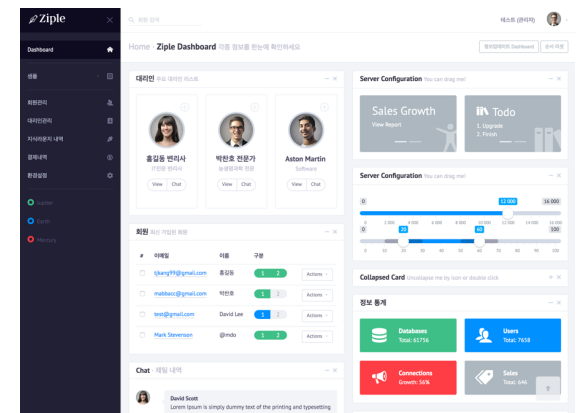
Ziple

Dashboard

상품

회원관리

대리인관리

지식라운지 내역

결제내역

환경설정

Jupiter

Earth

Mercury

회원 검색

테스트 (관리자)

Home · Ziple Dashboard 각종 정보를 한눈에 확인하세요

원래대로 Dashboard

순서 저장

대리인 주요 대리인 리스트

홍길동 변리사

IT전문 변리사

View Chat

박한호 전문가

농생명과학 전문

View Chat

Aston Martin

Software

View Chat

회원 최신 가입한 회원

| # | 이메일 | 이름 | 구분 | |
|---|---|---|---|---|
| | tjkang99@gmail.com | 홍길동 | 1 2 | Actions |
| | mabbacc@gmail.com | 박한호 | 1 2 | Actions |
| | test@gmail.com | David Lee | 1 2 | Actions |
| | Mark Stevenson | @mdo | 1 2 | Actions |

Chat · 채팅 내역

David Scott

Lorem Ipsum is simply dummy text of the printing and typesetting

Server Configuration You can drag me!

Sales Growth

View Report

Todo

1. Upgrade

2. Fixon

Server Configuration You can drag me!

0 12 000 16 000

0 2000 4000 6000 8000 10000 12000 14000 16000

0 20 60 100

0 10 20 30 40 50 60 70 80 90 100

Collapsed Card Unollapse me by icon or double click

정보 통계

Databases

Total: 61756

Users

Total: 7658

Connections

Growth: 56%

Sales

Total: 646